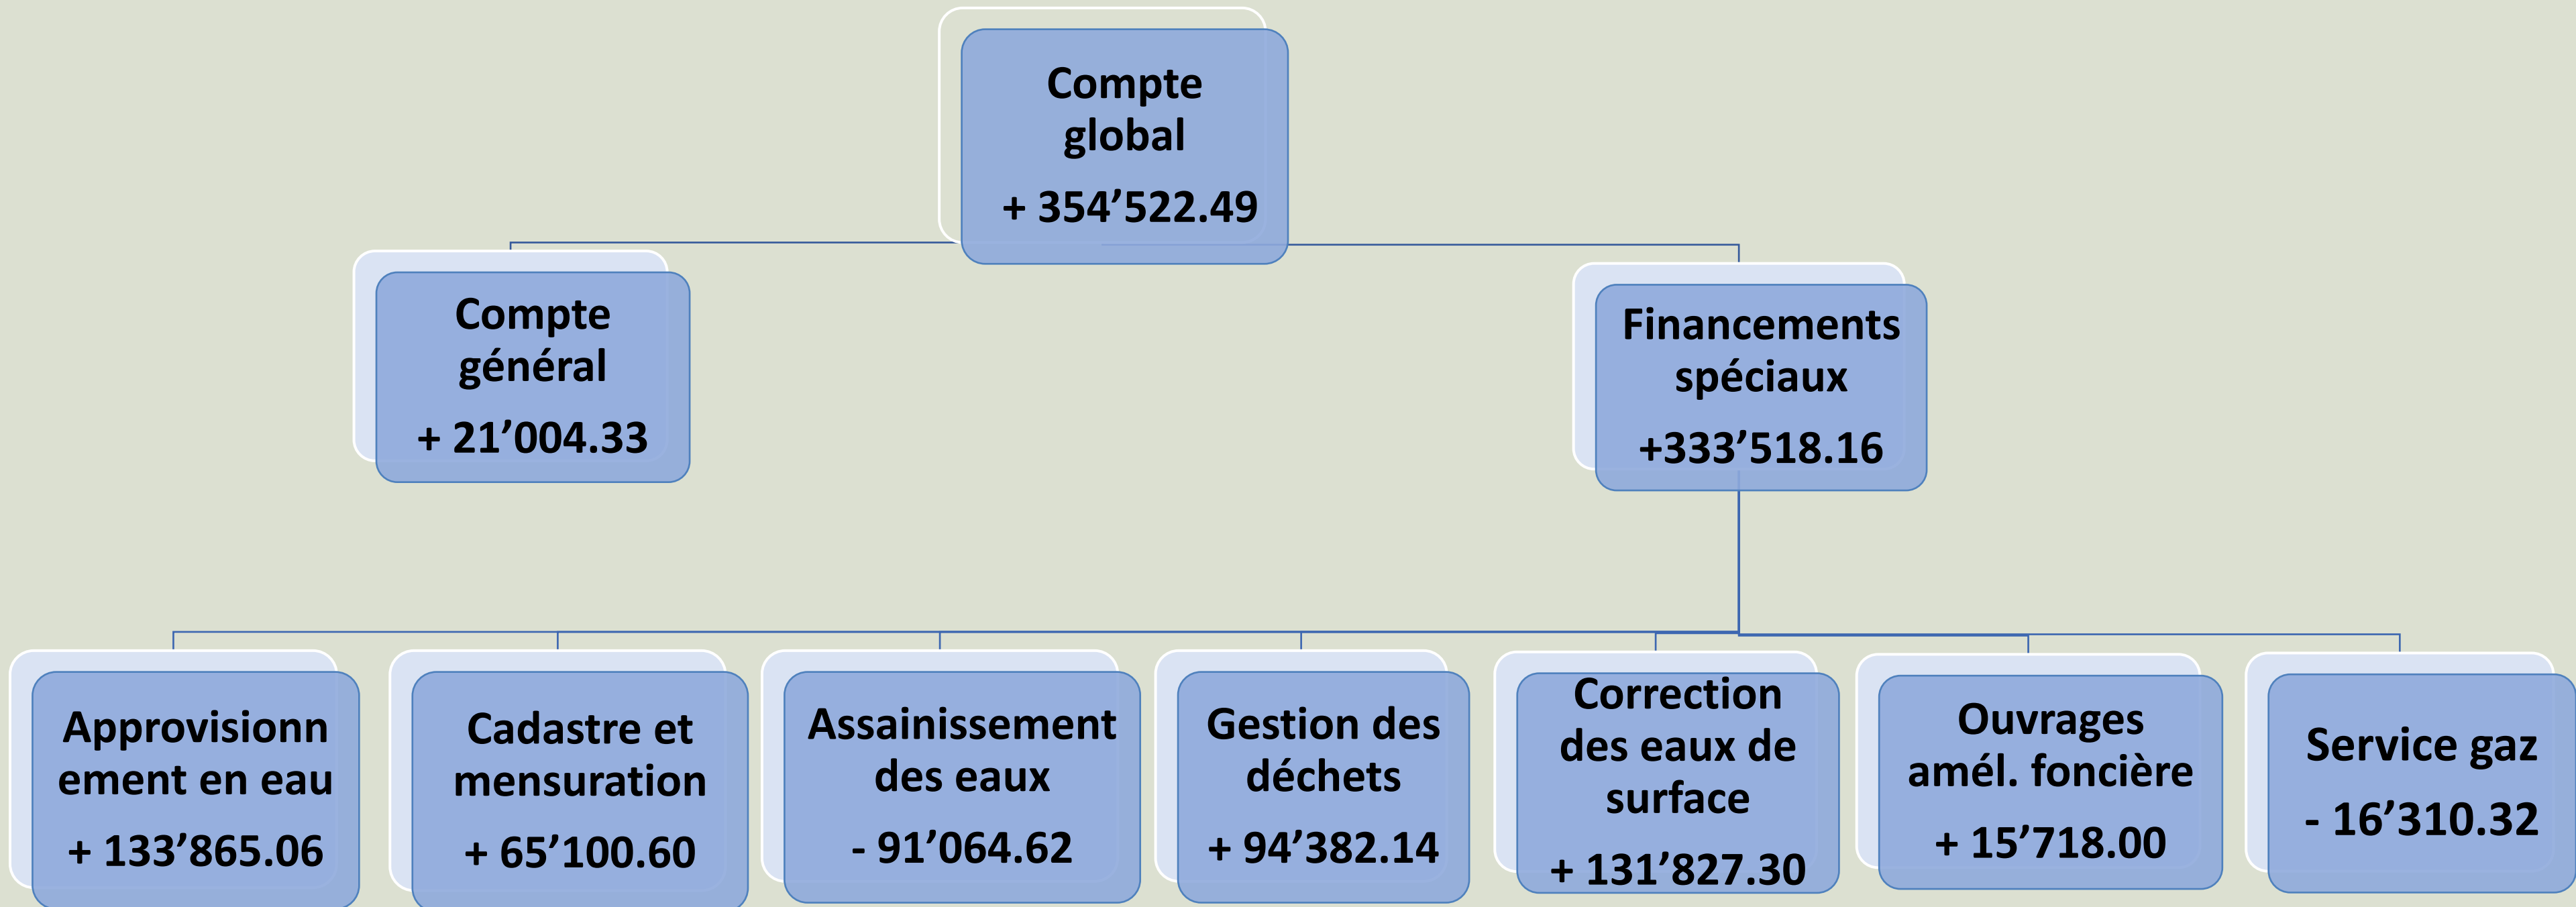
Compte global
+ 354’522.49

Compte général
+ 21’004.33

Financements spéciaux
+333’518.16

Approvisionnement en eau
+ 133’865.06

Cadastre et mensuration
+ 65’100.60

Assainissement des eaux
- 91’064.62

Gestion des déchets
+ 94’382.14

Correction des eaux de surface
+ 131’827.30

Ouvrages amél. foncière
+ 15’718.00

Service gaz
- 16’310.32